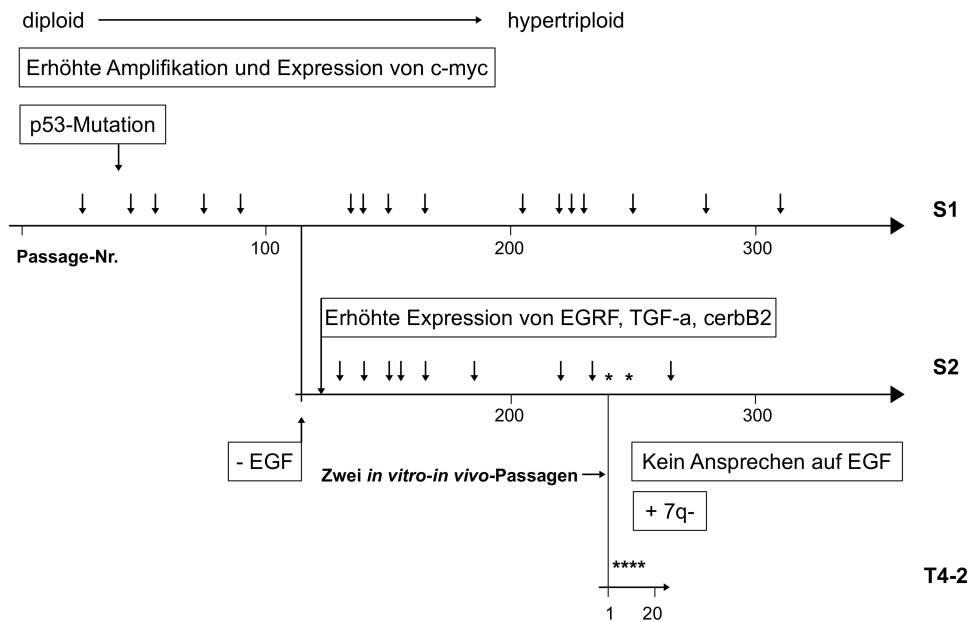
diploid → hypertriploid

Erhöhte Amplifikation und Expression von c-myc

p53-Mutation

S1

Passage-Nr.

100

200

300

Erhöhte Expression von EGRF, TGF-a, cerbB2

* *

S2

200

300

- EGF

Zwei *in vitro-in vivo*-Passagen →

Kein Ansprechen auf EGF

+ 7q-

****

T4-2

1 20